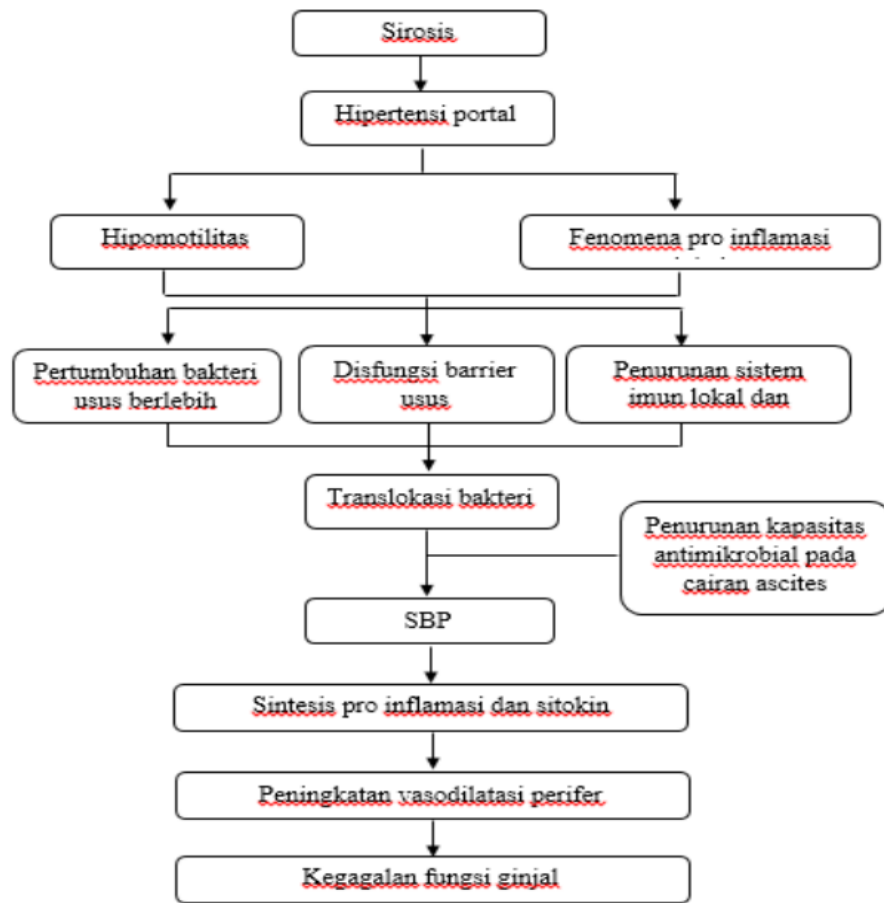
Sirosis

Hipertensi portal

Hipomotilitas

Fenomena pro inflamasi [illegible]

Pertumbuhan bakteri usus berlebih

Disfungsi barrier usus

Penurunan sistem imun lokal dan

Translokasi bakteri

Penurunan kapasitas antimikrobial pada cairan ascites

SBP

Sintesis pro inflamasi dan sitokin

Peningkatan vasodilatasi perifer

Kegagalan fungsi ginjal